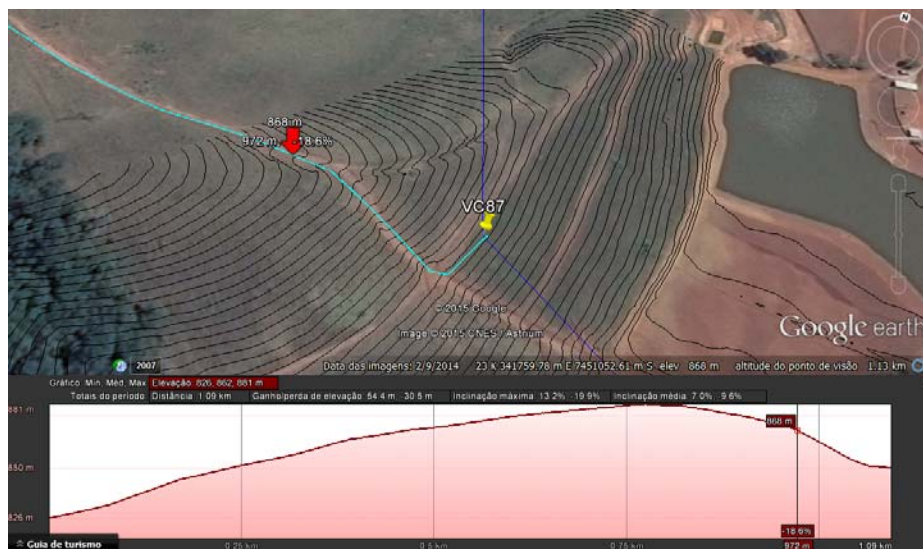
868 m
972 m, -18.6%
VC87
© 2015 Google
Image © 2015 CNES / Astrium
Google earth
2007
Data das imagens: 2/9/2014   23 K 341759.78 m E 7451052.61 m S   elev 868 m   altitude do ponto de visão 1.13 km
Gráfico Mín, Méd, Máx: Elevação: 826, 862, 881 m
Totais do período: Distância: 1.09 km   Ganho/perda de elevação: 54.4 m, -30.5 m   Inclinação máxima: 13.2%, -19.9%   Inclinação média: 7.0%, -9.6%
881 m
850 m
826 m
868 m
-18.6%
Guia de turismo
0.25 km
0.5 km
0.75 km
972 m
1.09 km